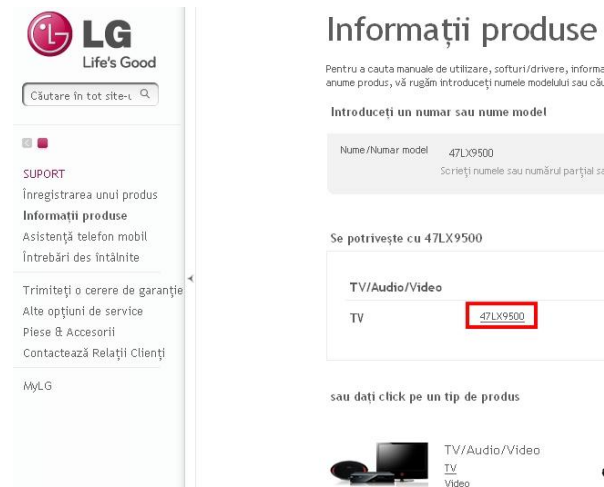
LG
Life's Good

Căutare în tot site-u

SUPORT
Înregistrarea unui produs
Informații produse
Asistență telefon mobil
Întrebări des întâlnite

Trimiteți o cerere de garanție
Alte opțiuni de service
Piese & Accesorii
Contactează Relații Clienți

MyLG

Informații produse

Pentru a cauta manuale de utilizare, softuri/drivere, informa
anume produs, vă rugăm introduceți numele modelului sau că

Introduceți un numar sau nume model

Nume/Numar model 47LX9500
Scrieți numele sau numărul parțial s

Se potrivește cu 47LX9500

TV/Audio/Video
TV 47LX9500

sau dați click pe un tip de produs

TV/Audio/Video
TV
Video